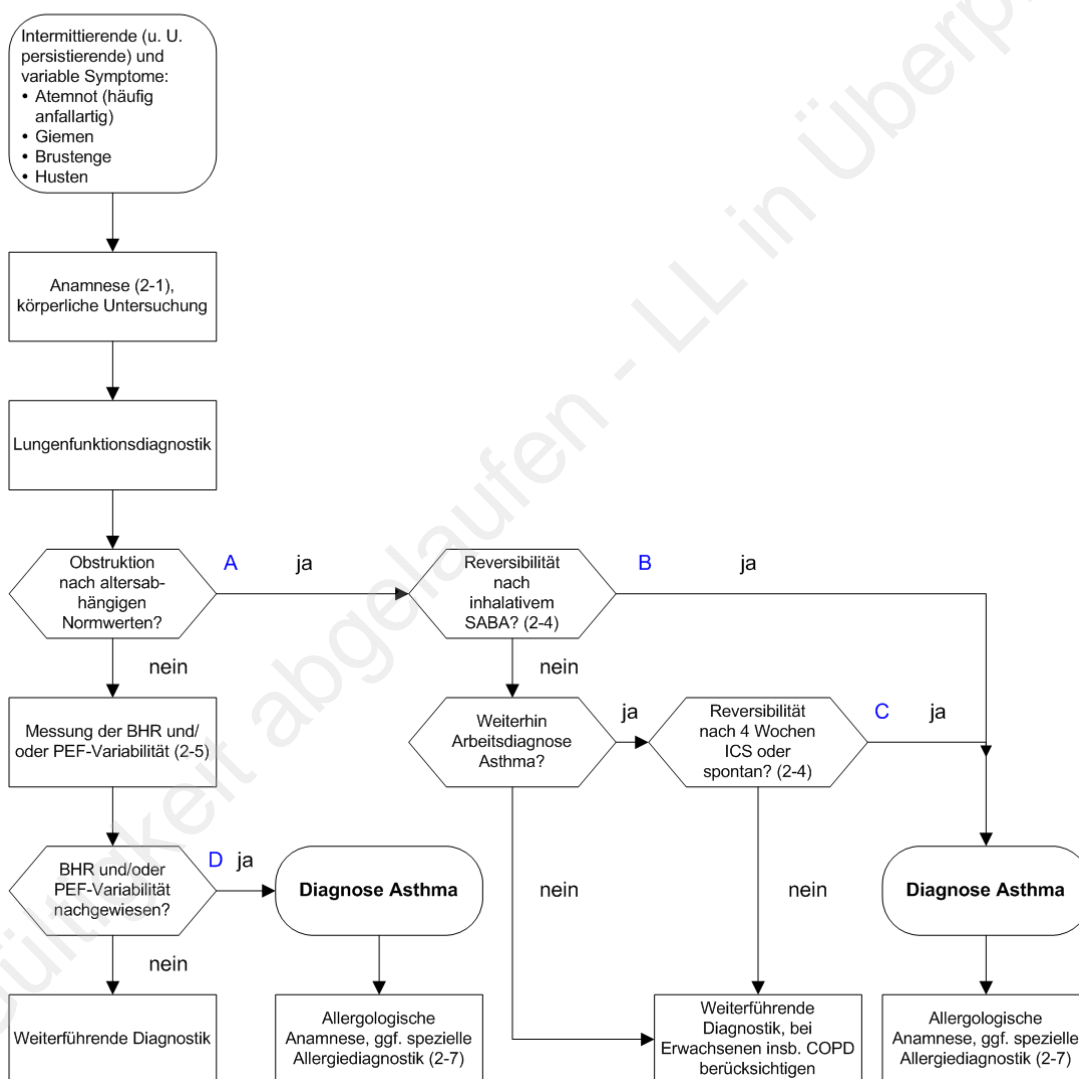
Intermittierende (u. U. persistierende) und variable Symptome:
• Atemnot (häufig anfallartig)
• Giemen
• Brustenge
• Husten

Anamnese (2-1), körperliche Untersuchung

Lungenfunktionsdiagnostik

Obstruktion nach altersabhängigen Normwerten?

A

ja

Reversibilität nach inhalativem SABA? (2-4)

B

ja

nein

nein

Messung der BHR und/ oder PEF-Variabilität (2-5)

Weiterhin Arbeitsdiagnose Asthma?

ja

Reversibilität nach 4 Wochen ICS oder spontan? (2-4)

C

ja

BHR und/oder PEF-Variabilität nachgewiesen?

D

ja

Diagnose Asthma

nein

nein

Diagnose Asthma

nein

Weiterführende Diagnostik

Allergologische Anamnese, ggf. spezielle Allergiediagnostik (2-7)

Weiterführende Diagnostik, bei Erwachsenen insb. COPD berücksichtigen

Allergologische Anamnese, ggf. spezielle Allergiediagnostik (2-7)

Gültigkeit abgelaufen - LL in Überp